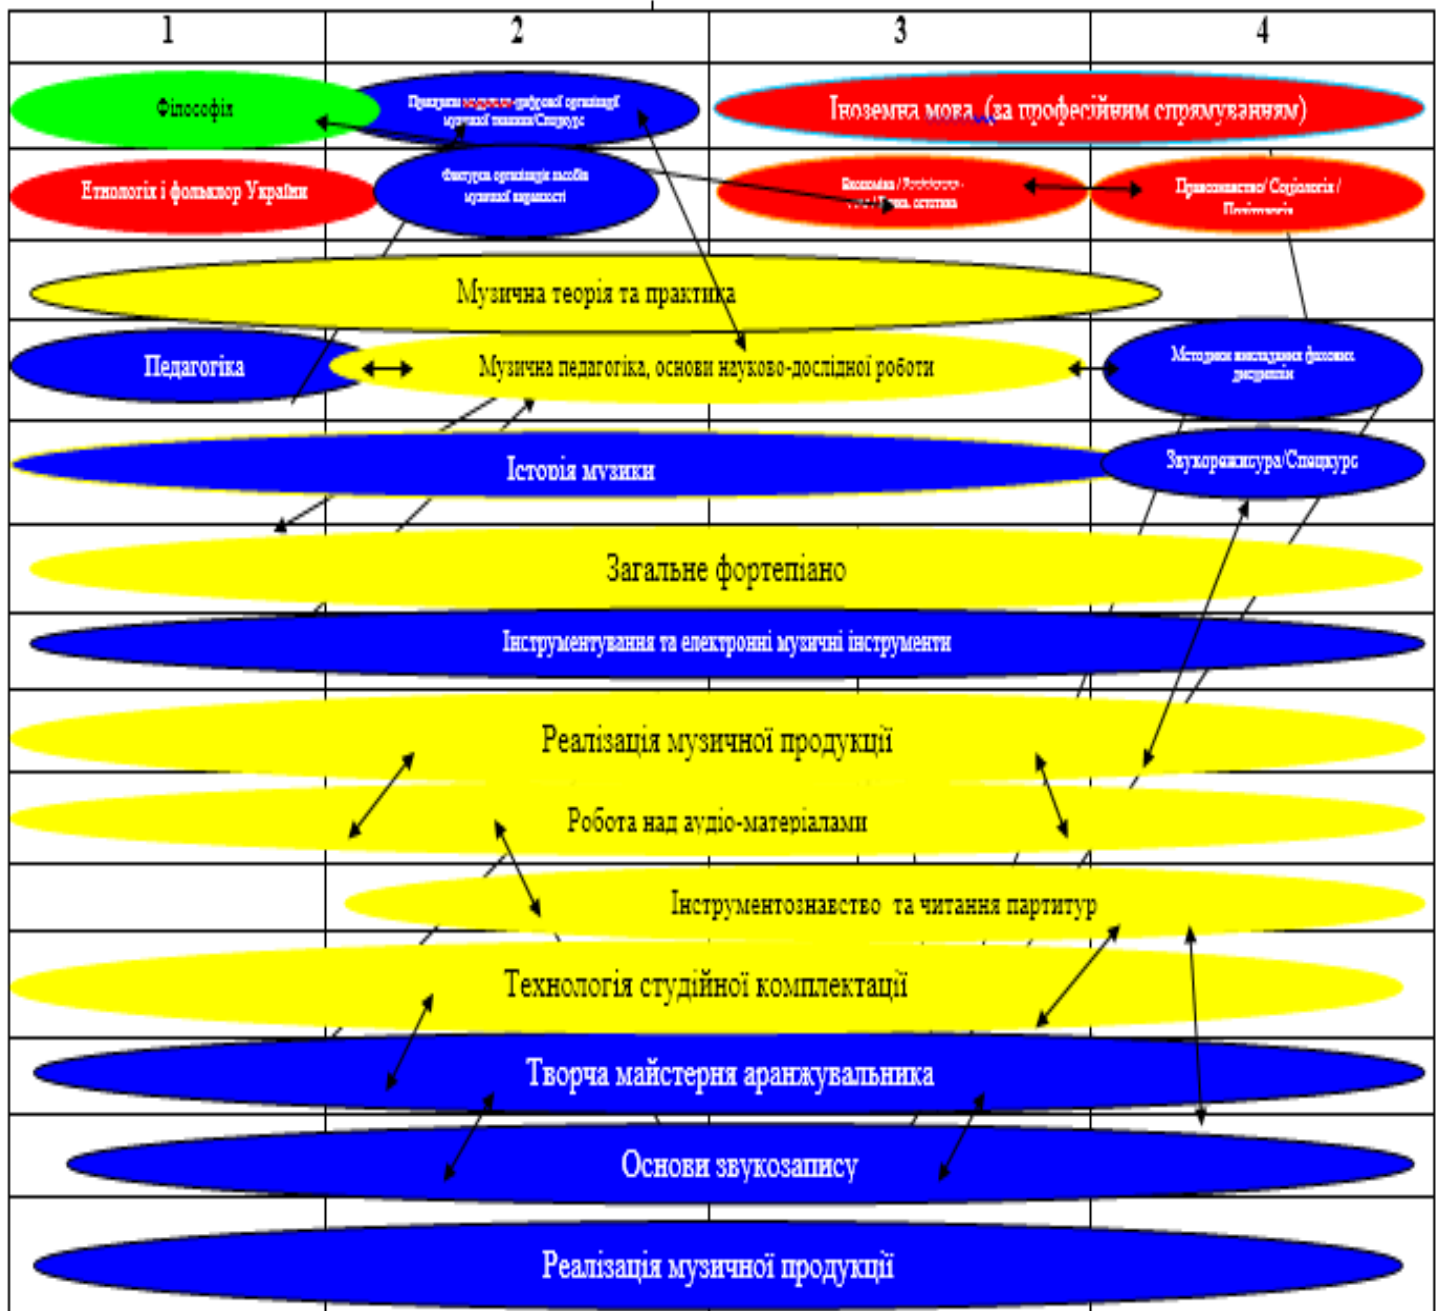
| 1 | 2 | 3 | 4 |
|---|---|---|---|

Філософія

Принципи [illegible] організації музичної тканини/Спецкурс

Іноземна мова (за професійним спрямуванням)

Етнологія і фольклор України

Фактура організація засобів музичної виразності

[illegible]

Правознавство/ Соціологія / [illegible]

Музична теорія та практика

Педагогіка

Музична педагогіка, основи науково-дослідної роботи

Методики викладання фахових дисциплін

Історія музики

Звукорежисура/Спецкурс

Загальне фортепіано

Інструментування та електронні музичні інструменти

Реалізація музичної продукції

Робота над аудіо-матеріалами

Інструментознавство та читання партитур

Технологія студійної комплектації

Творча майстерня аранжувальника

Основи звукозапису

Реалізація музичної продукції